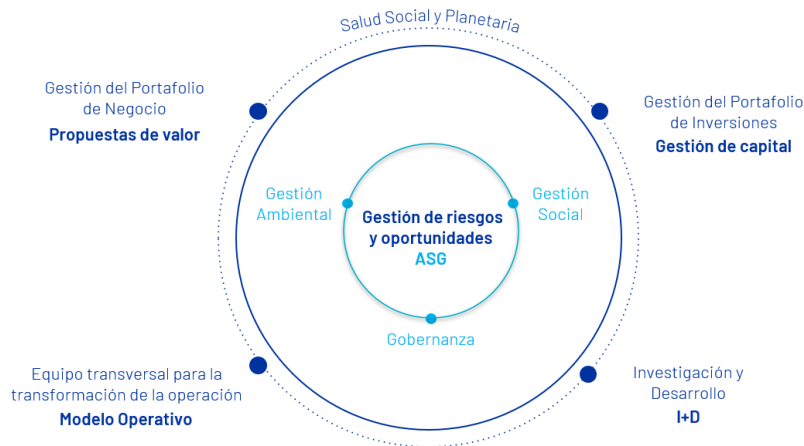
Salud Social y Planetaria

Gestión del Portafolio de Negocio
**Propuestas de valor**

Gestión del Portafolio de Inversiones
**Gestión de capital**

Gestión Ambiental

Gestión de riesgos y oportunidades
ASG

Gestión Social

Gobernanza

Equipo transversal para la transformación de la operación
**Modelo Operativo**

Investigación y Desarrollo
**I+D**